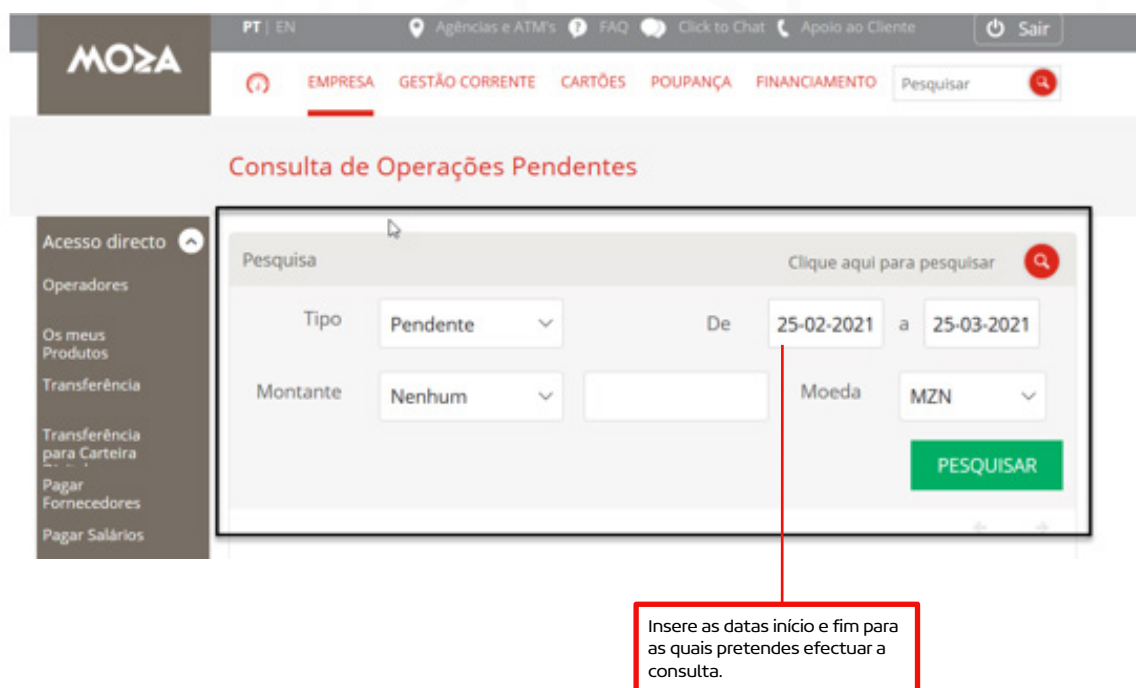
MOZA

PT | EN

Agências e ATM's FAQ Click to Chat Apoio ao Cliente

Sair

EMPRESA GESTÃO CORRENTE CARTÕES POUPANÇA FINANCIAMENTO

Pesquisar

Consulta de Operações Pendentes

Acesso directo

Operadores

Os meus Produtos

Transferência

Transferência para Carteira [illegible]

Pagar Fornecedores

Pagar Salários

Pesquisa

Clique aqui para pesquisar

Tipo Pendente

De 25-02-2021 a 25-03-2021

Montante Nenhum

Moeda MZN

PESQUISAR

Insere as datas início e fim para as quais pretendes efectuar a consulta.